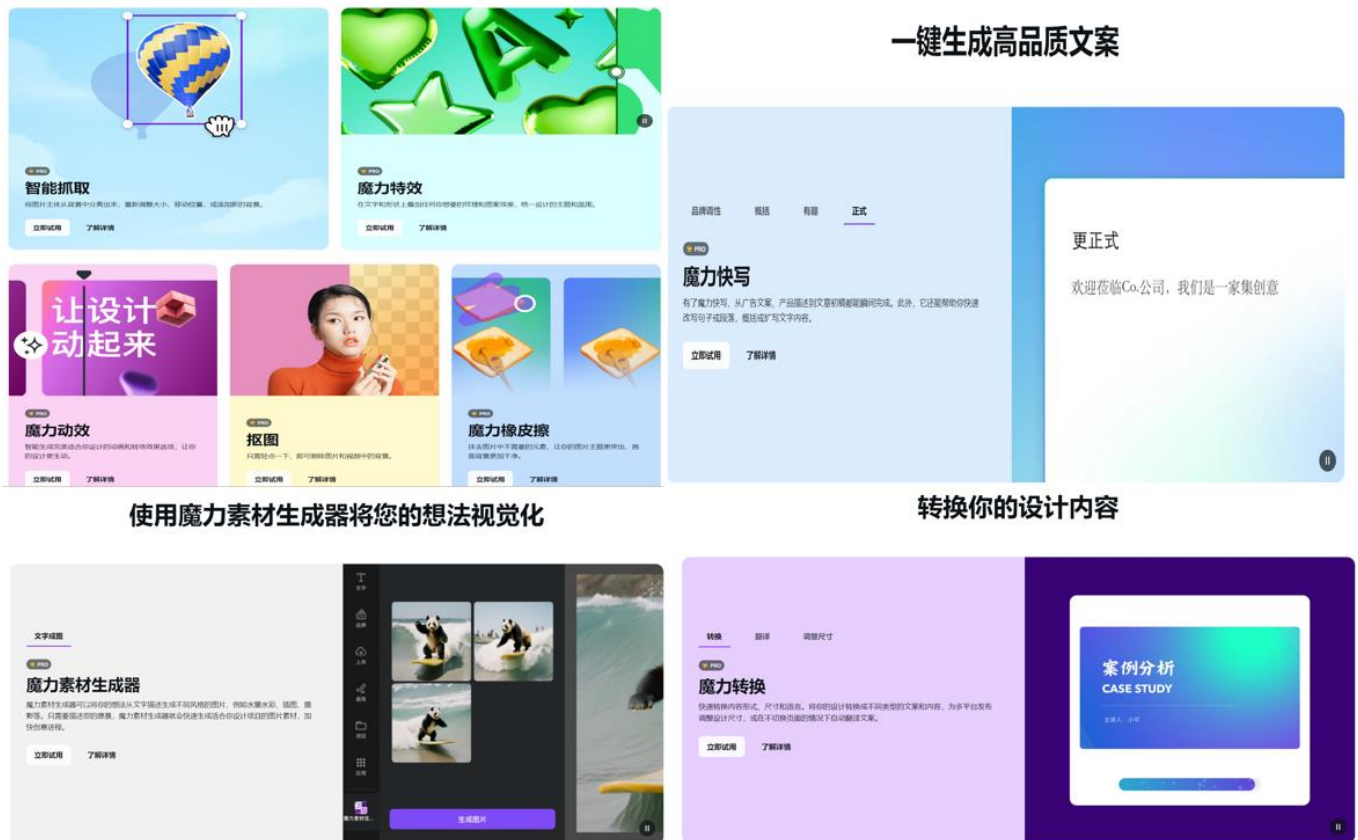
PRO
智能抓取
将图片主体从背景中分离出来，重新调整大小、移动位置、或添加新的背景。
立即试用 了解详情

PRO
魔力特效
在文字和形状上叠加任何你想要的纹理和图案效果，统一设计的主题和插图。
立即试用 了解详情

一键生成高品质文案

品牌调性 概括 有趣 正式
PRO
魔力快写
有了魔力快写，从广告文案、产品描述到文章初稿都能瞬间完成。此外，它还能帮助你快速改写句子或段落，概括或扩写文字内容。
立即试用 了解详情

更正式
欢迎莅临Co.公司，我们是一家集创意

让设计动起来
PRO
魔力动效
智能生成完美适合你设计的动画和转场效果选项，让你的设计更生动。
立即试用 了解详情

PRO
抠图
只需轻点一下，即可删除图片和视频中的背景。
立即试用 了解详情

PRO
魔力橡皮擦
抹去图片中不需要的元素，让你的图片主题更突出，画面背景更加干净。
立即试用 了解详情

使用魔力素材生成器将您的想法视觉化

转换你的设计内容

文字成图
PRO
魔力素材生成器
魔力素材生成器可以将你的想法从文字描述生成不同风格的图片，例如水墨水彩、插图、摄影等。只需要描述你的愿景，魔力素材生成器就会快速生成适合你设计项目的图片素材，加快创意进程。
立即试用 了解详情

文字 品牌 上传 画笔 项目 应用 魔力素材生...
生成图片

转换 翻译 调整尺寸
PRO
魔力转换
快速转换内容形式、尺寸和语言。将你的设计转换成不同类型的文案和内容，为多平台发布调整设计尺寸，或在不切换页面的情况下自动翻译文案。
立即试用 了解详情

案例分析
CASE STUDY
主讲人：小可